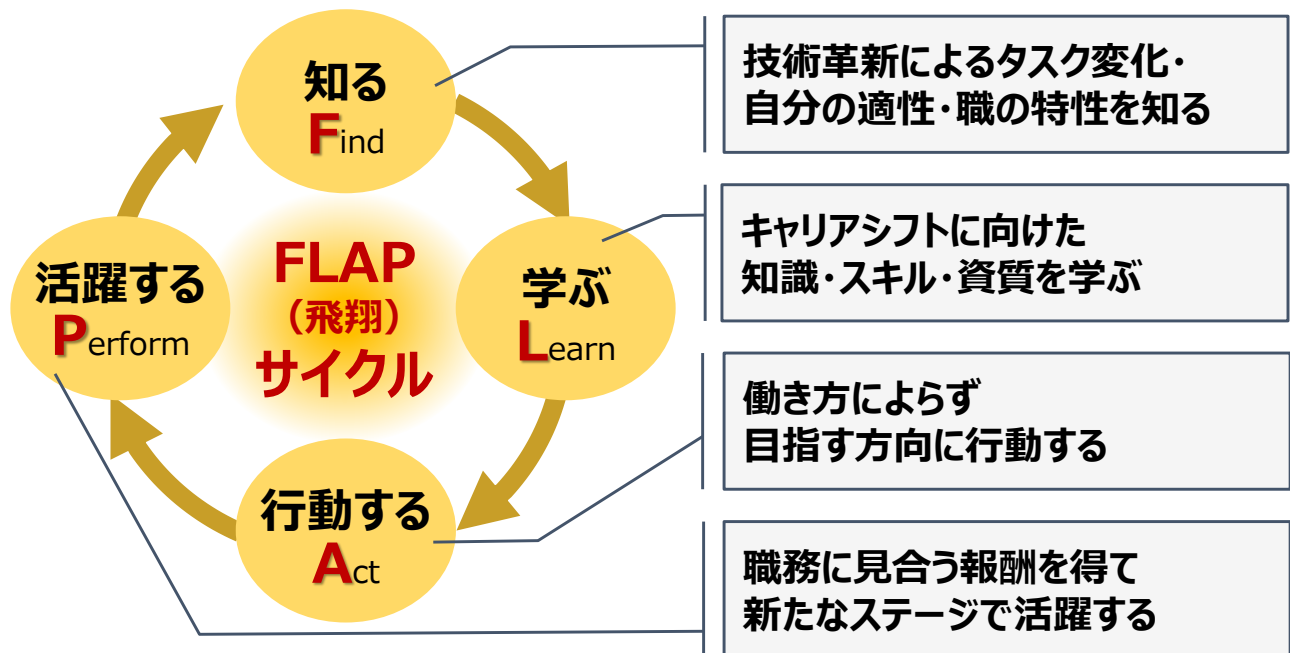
知る
Find

学ぶ
Learn

行動する
Act

活躍する
Perform

FLAP
（飛翔）
サイクル

技術革新によるタスク変化・
自分の適性・職の特性を知る

キャリアシフトに向けた
知識・スキル・資質を学ぶ

働き方によらず
目指す方向に行動する

職務に見合う報酬を得て
新たなステージで活躍する